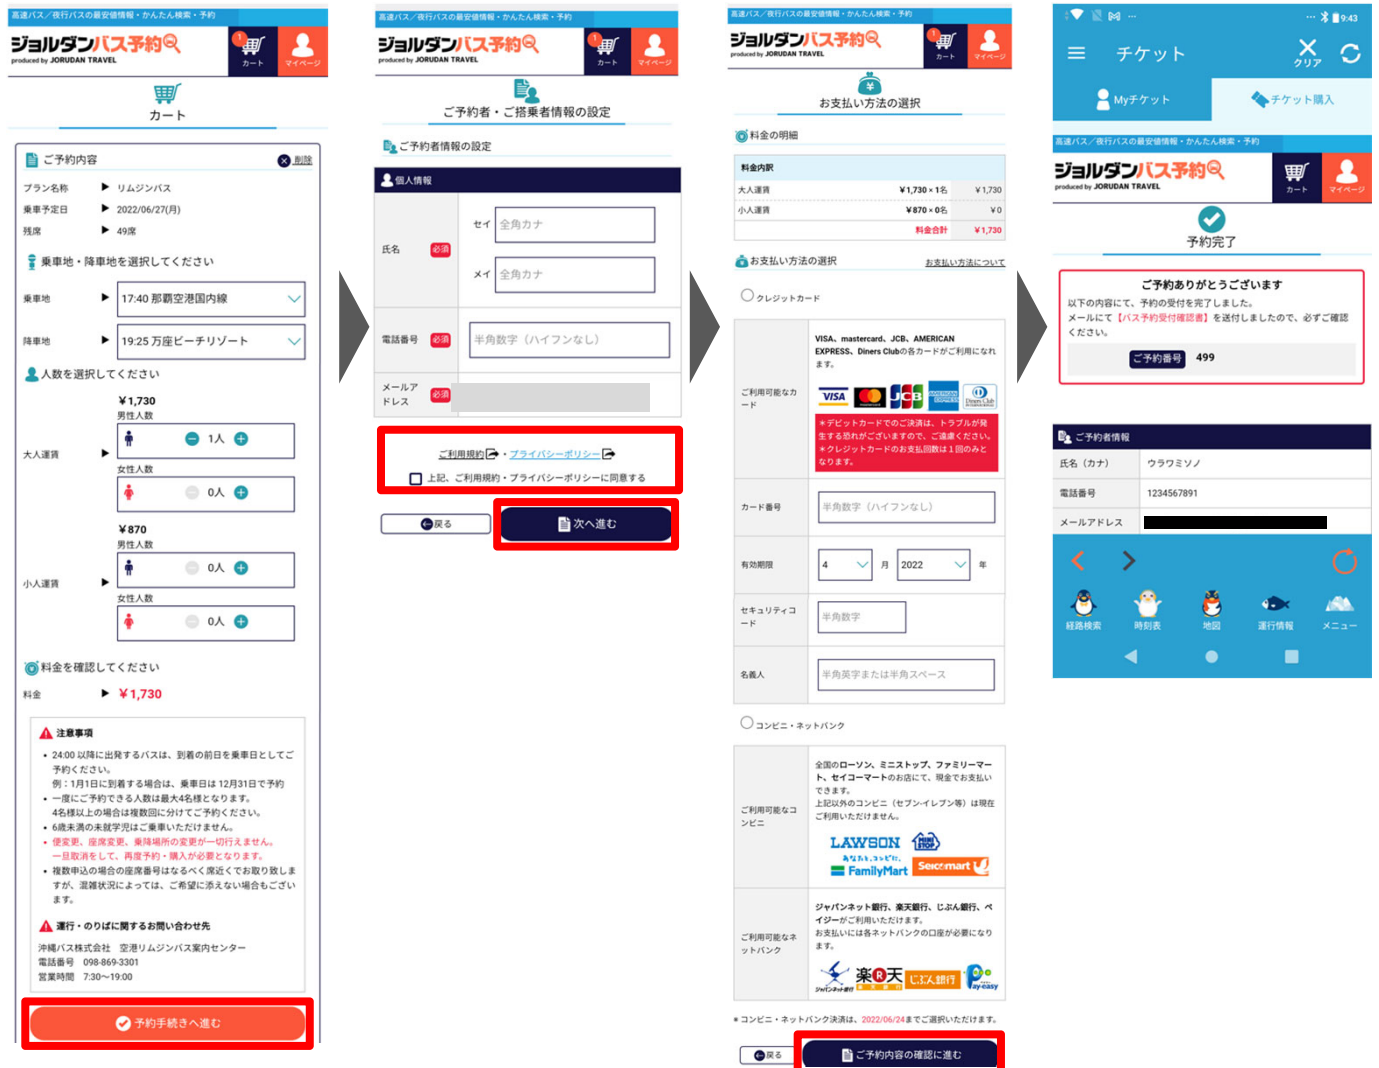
高速バス／夜行バスの最安値情報・かんたん検索・予約

ジョルダンバス予約

produced by JORUDAN TRAVEL

カート マイページ

カート

ご予約内容 削除

プラン名称 リムジンバス

乗車予定日 2022/06/27(月)

残席 49席

乗車地・降車地を選択してください

乗車地 17:40 那覇空港国内線

降車地 19:25 万座ビーチリゾート

人数を選択してください

大人運賃 ¥1,730 男性人数 1人 女性人数 0人

小人運賃 ¥870 男性人数 0人 女性人数 0人

料金を確認してください

料金 ¥1,730

注意事項

• 24:00 以降に出発するバスは、到着の前日を乗車日としてご予約ください。
例：1月1日に到着する場合は、乗車日は 12月31日で予約
• 一度にご予約できる人数は最大4名様となります。
4名様以上の場合は複数回に分けてご予約ください。
• 6歳未満の未就学児はご乗車いただけません。
• 便変更、座席変更、乗降場所の変更が一切行えません。
一旦取消をして、再度予約・購入が必要となります。
• 複数申込の場合の座席番号はなるべく席近くでお取り致しますが、混雑状況によっては、ご希望に添えない場合もございます。

運行・のりばに関するお問い合わせ先

沖縄バス株式会社 空港リムジンバス案内センター
電話番号 098-869-3301
営業時間 7:30〜19:00

予約手続きへ進む

高速バス／夜行バスの最安値情報・かんたん検索・予約

ジョルダンバス予約

produced by JORUDAN TRAVEL

カート マイページ

ご予約者・ご搭乗者情報の設定

ご予約者情報の設定

個人情報

氏名 必須 セイ 全角カナ メイ 全角カナ

電話番号 必須 半角数字（ハイフンなし）

メールアドレス 必須

ご利用規約・プライバシーポリシー

上記、ご利用規約・プライバシーポリシーに同意する

戻る 次へ進む

高速バス／夜行バスの最安値情報・かんたん検索・予約

ジョルダンバス予約

produced by JORUDAN TRAVEL

カート マイページ

お支払い方法の選択

料金の明細

| 料金内訳 | | |
|---|---|---|
| 大人運賃 | ¥1,730 × 1名 | ¥1,730 |
| 小人運賃 | ¥870 × 0名 | ¥0 |
| | 料金合計 | ¥1,730 |

お支払い方法の選択 お支払い方法について

クレジットカード

ご利用可能なカード VISA、mastercard、JCB、AMERICAN EXPRESS、Diners Clubの各カードがご利用になれます。
＊デビットカードでのご決済は、トラブルが発生する恐れがございますので、ご遠慮ください。
＊クレジットカードのお支払回数は１回のみとなります。

カード番号 半角数字（ハイフンなし）

有効期限 4 月 2022 年

セキュリティコード 半角数字

名義人 半角英字または半角スペース

コンビニ・ネットバンク

ご利用可能なコンビニ 全国のローソン、ミニストップ、ファミリーマート、セイコーマートのお店にて、現金でお支払いできます。
上記以外のコンビニ（セブン-イレブン等）は現在ご利用いただけません。

LAWSON MINI STOP FamilyMart Seicomart

ご利用可能なネットバンク ジャパンネット銀行、楽天銀行、じぶん銀行、ペイジーがご利用いただけます。
お支払いには各ネットバンクの口座が必要になります。

＊コンビニ・ネットバンク決済は、2022/06/24までご選択いただけます。

戻る ご予約内容の確認に進む

9:43

チケット クリア

Myチケット チケット購入

高速バス／夜行バスの最安値情報・かんたん検索・予約

ジョルダンバス予約

produced by JORUDAN TRAVEL

カート マイページ

予約完了

ご予約ありがとうございます

以下の内容にて、予約の受付を完了しました。
メールにて【バス予約受付確認書】を送付しましたので、必ずご確認ください。

ご予約番号 499

ご予約者情報

| 氏名（カナ） | ウラウミソノ |
|---|---|
| 電話番号 | 1234567891 |
| メールアドレス | |

経路検索 時刻表 地図 運行情報 メニュー